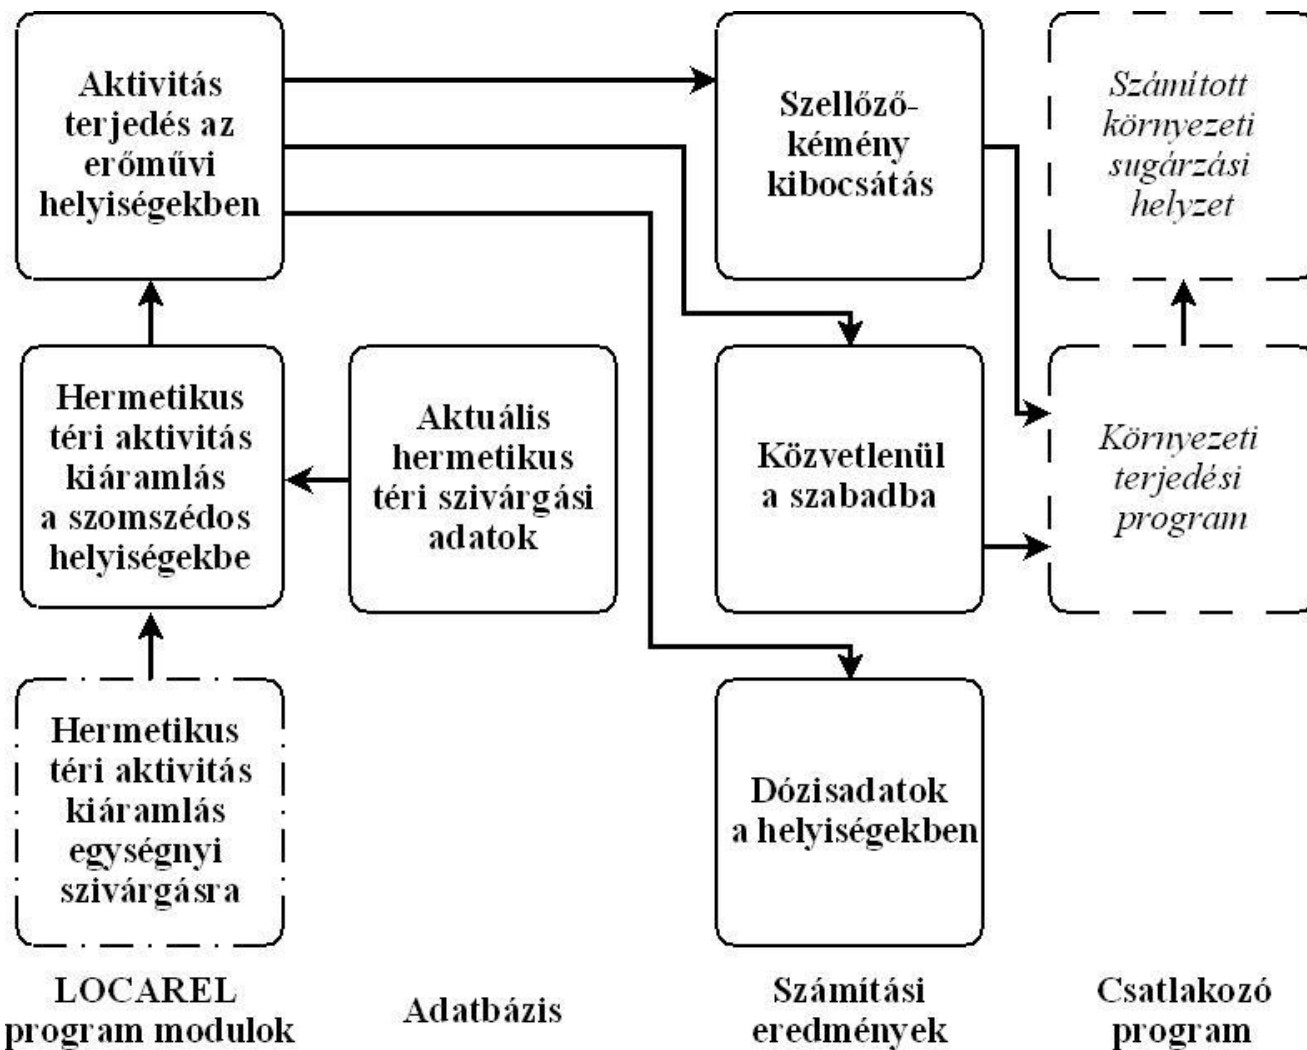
Aktivitás terjedés az erőművi helyiségekben

Szellőző-kémény kibocsátás

Számított környezeti sugárzási helyzet

Hermetikus téri aktivitás kiáramlás a szomszédos helyiségekbe

Aktuális hermetikus téri szivárgási adatok

Közvetlenül a szabadba

Környezeti terjedési program

Hermetikus téri aktivitás kiáramlás egységnyi szivárgásra

Dózisadatok a helyiségekben

LOCAREL program modulok

Adatbázis

Számítási eredmények

Csatlakozó program